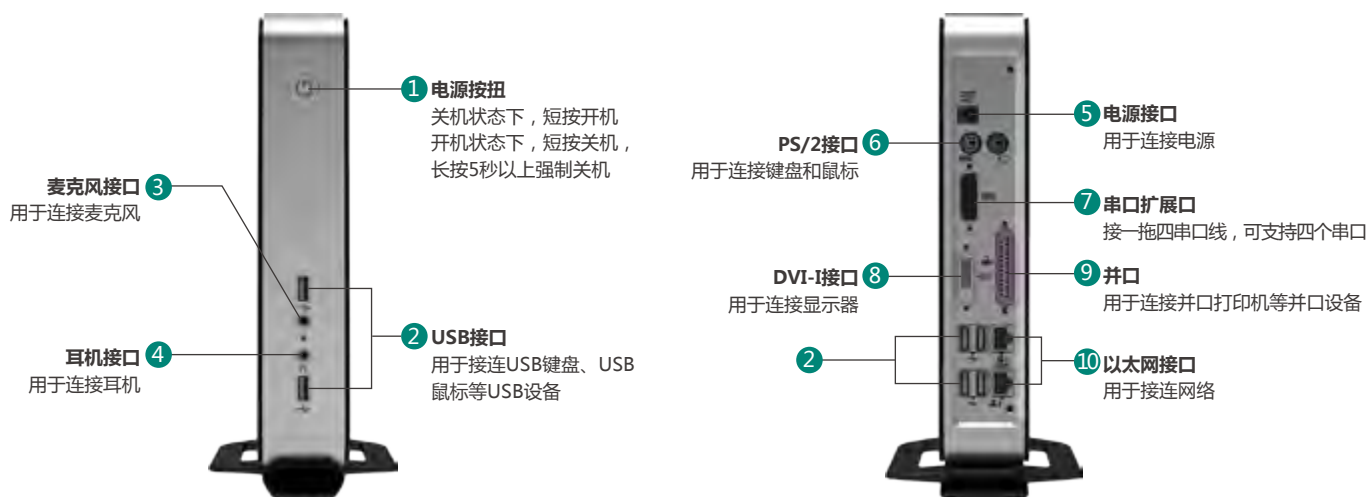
1 电源按扭
关机状态下，短按开机
开机状态下，短按关机，
长按5秒以上强制关机

麦克风接口 3
用于连接麦克风

耳机接口 4
用于连接耳机

2 USB接口
用于接连USB键盘、USB鼠标等USB设备

5 电源接口
用于连接电源

PS/2接口 6
用于连接键盘和鼠标

7 串口扩展口
接一拖四串口线，可支持四个串口

DVI-I接口 8
用于连接显示器

9 并口
用于连接并口打印机等并口设备

2

10 以太网接口
用于接连网络